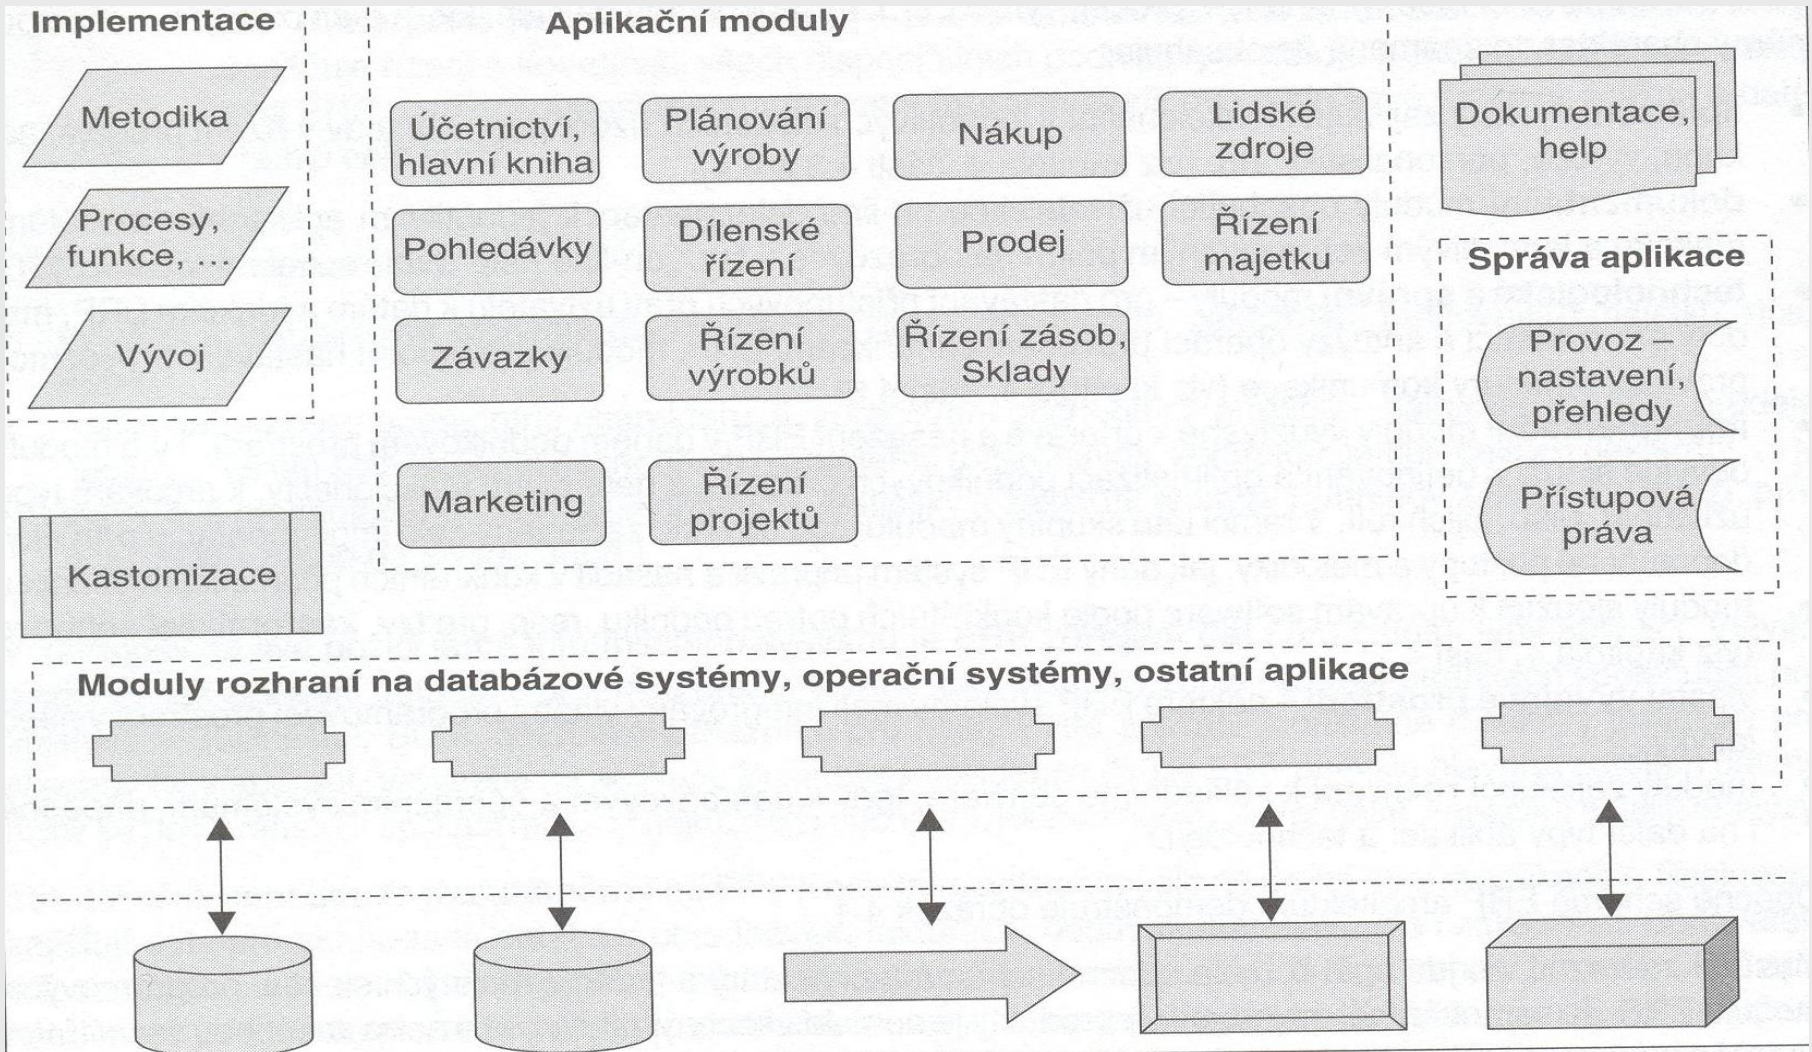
Implementace

Metodika

Procesy, funkce, ...

Vývoj

Kastomizace

Aplikační moduly

Účetnictví, hlavní kniha

Plánování výroby

Nákup

Lidské zdroje

Pohledávky

Dílenské řízení

Prodej

Řízení majetku

Závazky

Řízení výrobků

Řízení zásob, Sklady

Marketing

Řízení projektů

Dokumentace, help

Správa aplikace

Provoz – nastavení, přehledy

Přístupová práva

Moduly rozhraní na databázové systémy, operační systémy, ostatní aplikace